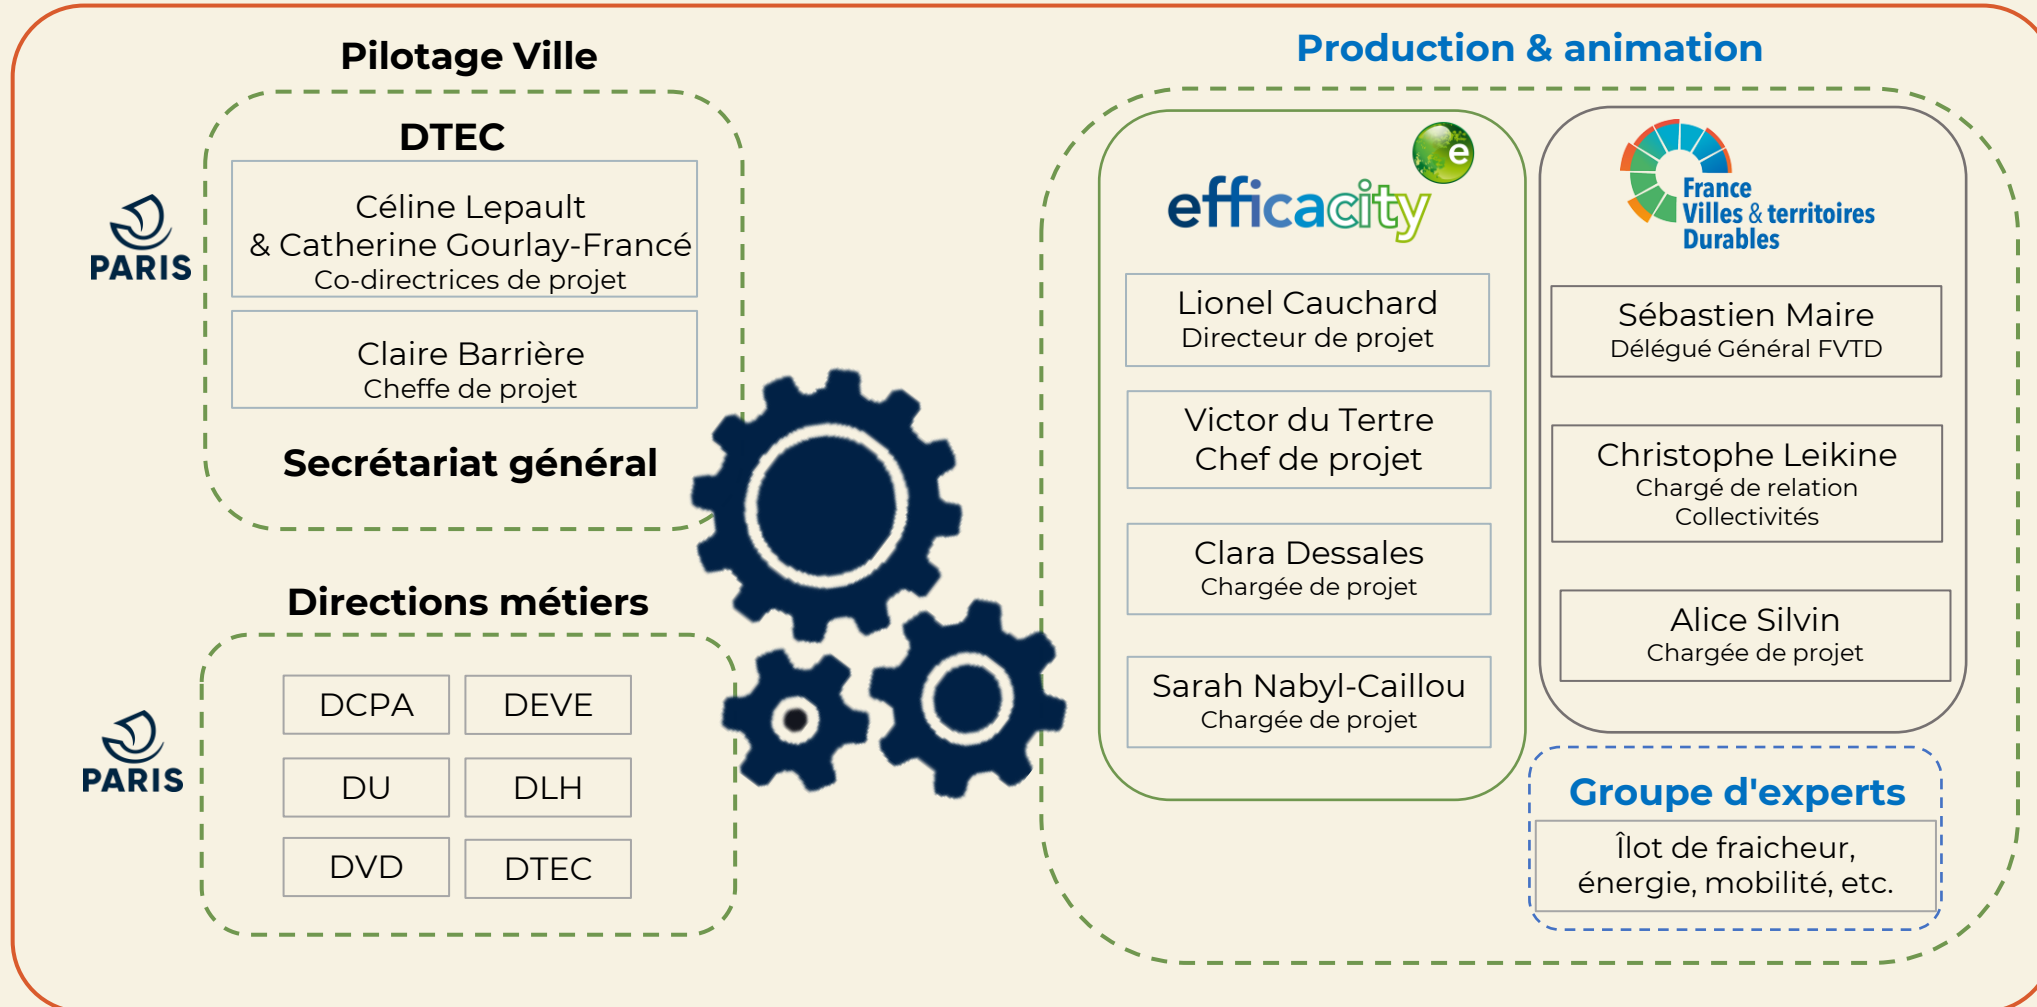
Pilotage Ville

DTEC

PARIS

Céline Lepault
& Catherine Gourlay-Francé
Co-directrices de projet

Claire Barrière
Cheffe de projet

Secrétariat général

Directions métiers

PARIS

| DCPA | DEVE |
|---|---|
| DU | DLH |
| DVD | DTEC |

Production & animation

efficacity

Lionel Cauchard
Directeur de projet

Victor du Tertre
Chef de projet

Clara Dessales
Chargée de projet

Sarah Nabyl-Caillou
Chargée de projet

France Villes & territoires Durables

Sébastien Maire
Délégué Général FVTD

Christophe Leikine
Chargé de relation Collectivités

Alice Silvin
Chargée de projet

Groupe d'experts

Îlot de fraicheur, énergie, mobilité, etc.